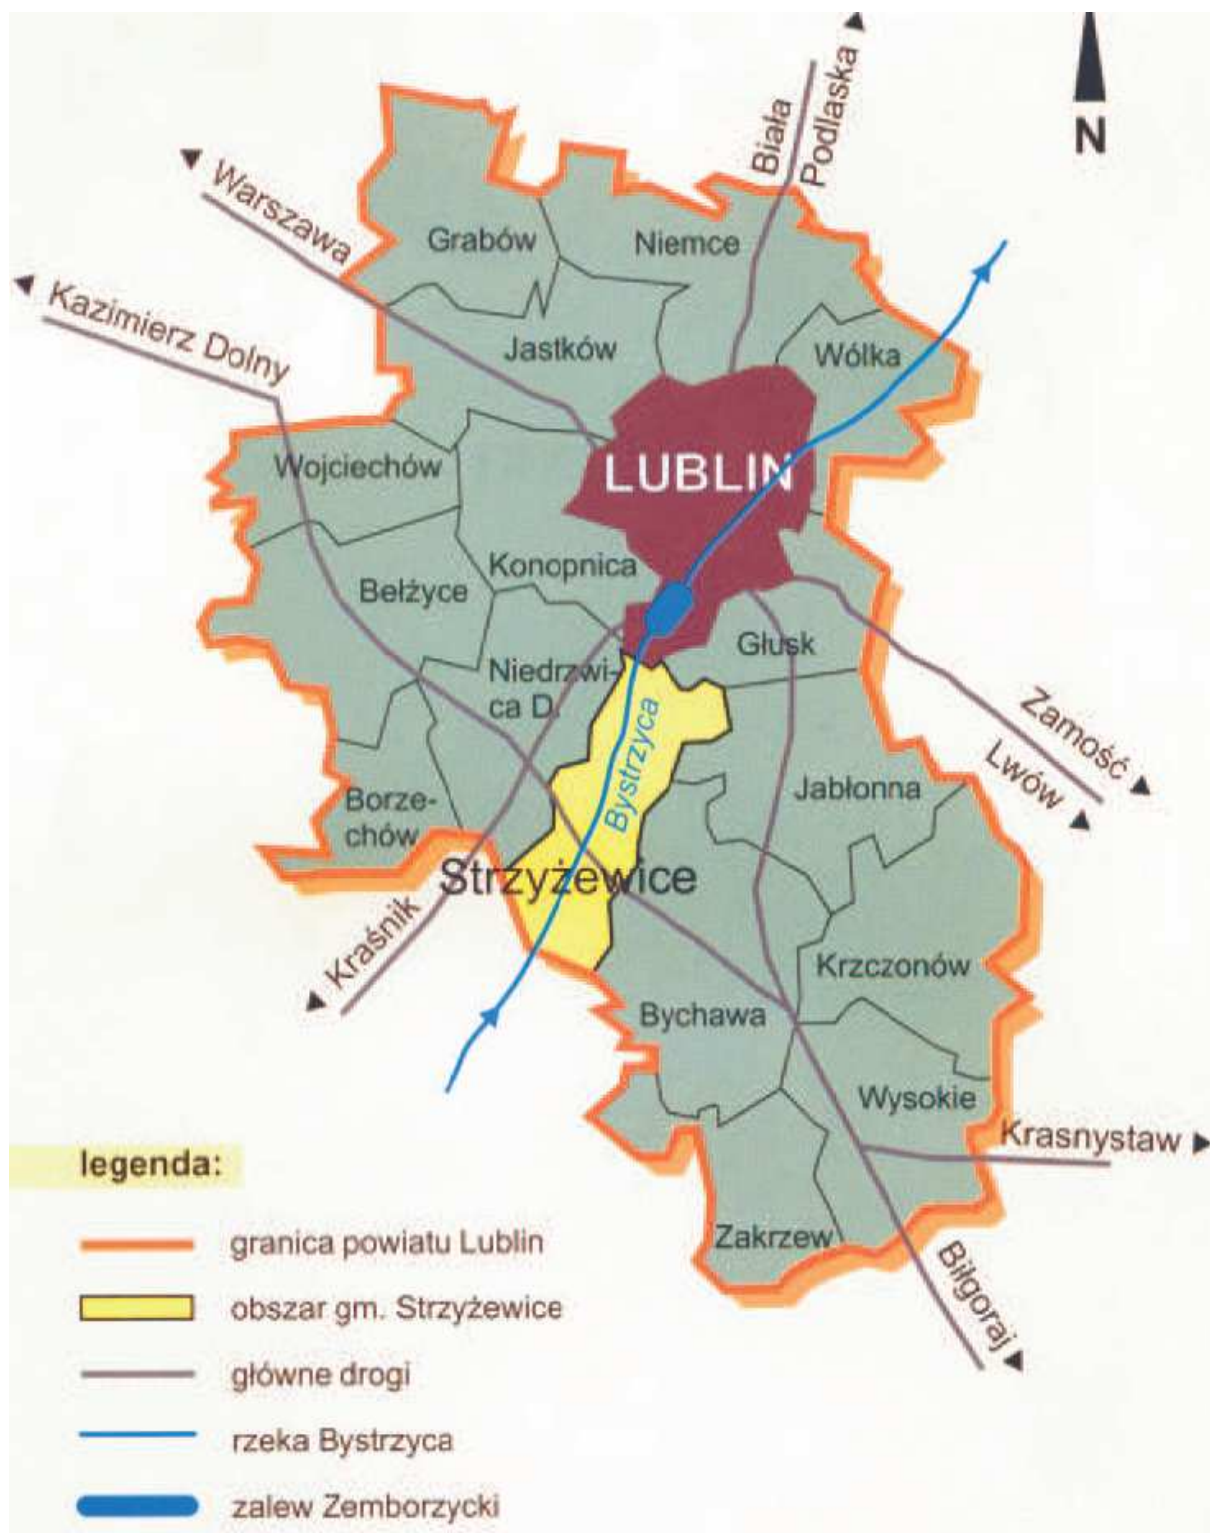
N

Biała Podlaska

Warszawa

Kazimierz Dolny

Grabów

Niemce

Jastków

Wólka

LUBLIN

Wojciechów

Konopnica

Bełżyce

Głusk

Niedrzwica D.

Bystrzyca

Zamość

Lwów

Jabłonna

Borzechów

Strzyżewice

Kraśnik

Krzczonów

Bychawa

Wysokie

Krasnystaw

Zakrzew

Biłgoraj

legenda:

granica powiatu Lublin

obszar gm. Strzyżewice

główne drogi

rzeka Bystrzyca

zalew Zemborzycki